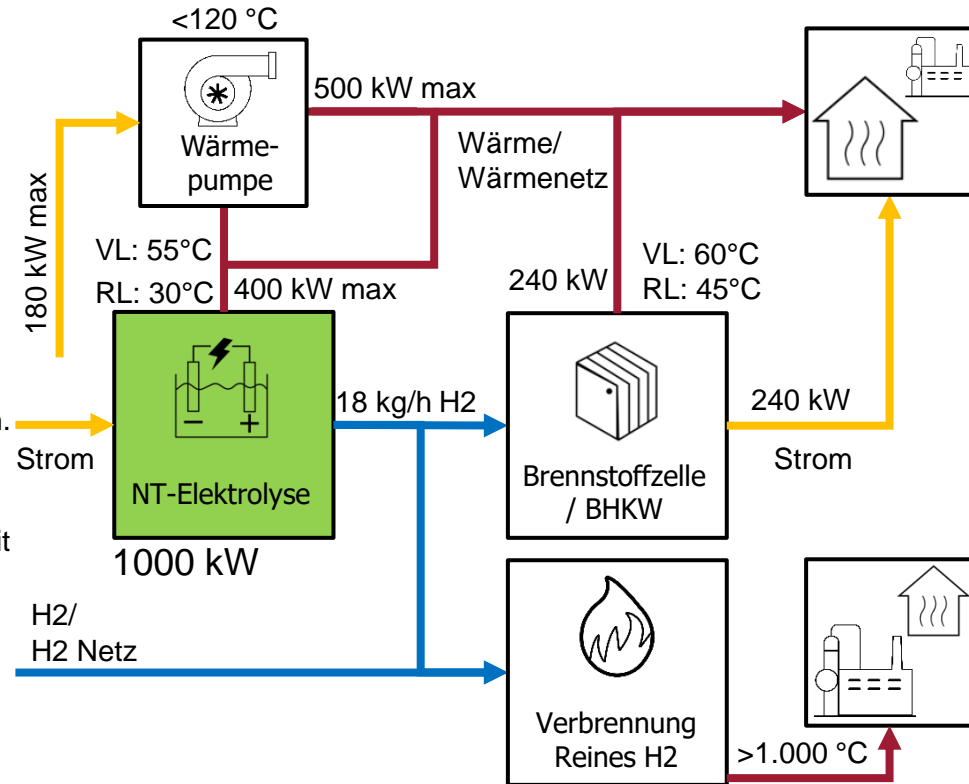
<120 °C

Wärmepumpe

500 kW max

Wärme/
Wärmenetz

180 kW max

VL: 55°C
RL: 30°C

400 kW max

240 kW

VL: 60°C
RL: 45°C

n.
Strom

NT-Elektrolyse

1000 kW

18 kg/h H2

Brennstoffzelle / BHKW

240 kW
Strom

lt

H2/
H2 Netz

Verbrennung Reines H2

>1.000 °C